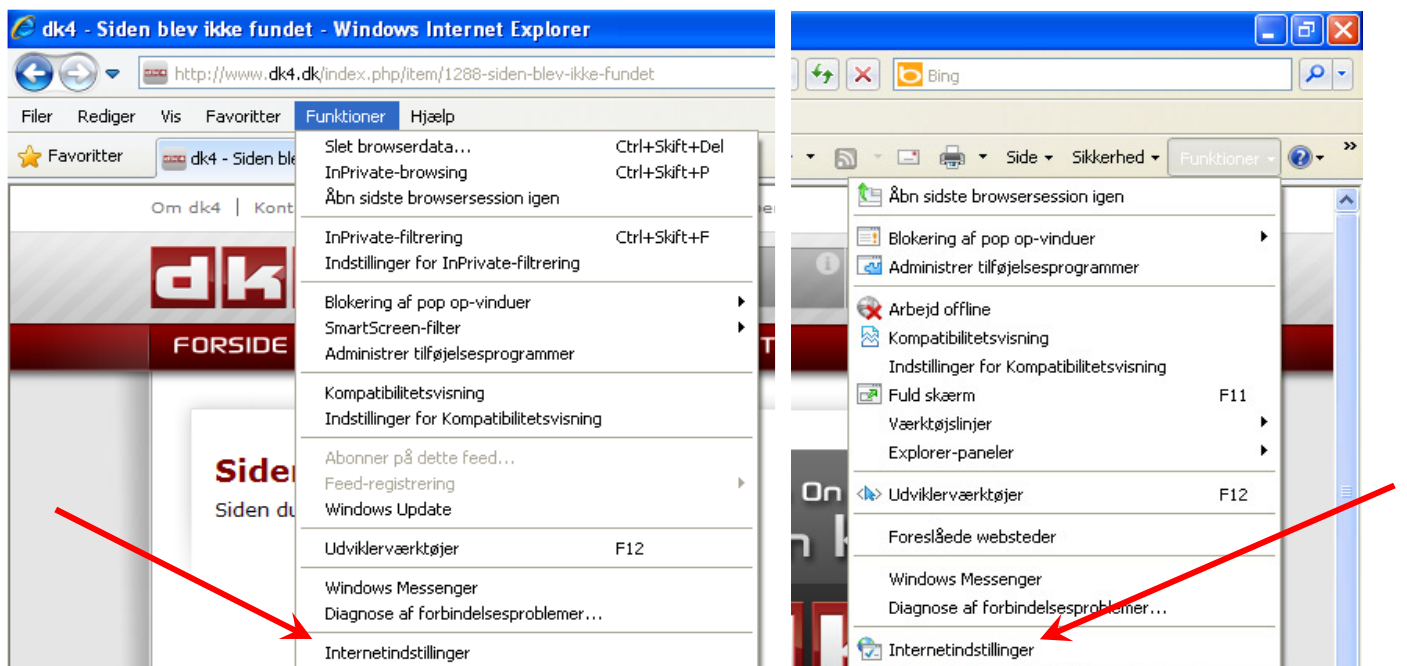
dk4 - Siden blev ikke fundet - Windows Internet Explorer

http://www.dk4.dk/index.php/item/1288-siden-blev-ikke-fundet

Bing

Filer Rediger Vis Favoritter Funktioner Hjælp

Favoritter

dk4 - Siden ble

Om dk4 | Kont

FORSIDE

Siden

Siden du

Slet browserdata... Ctrl+Skift+Del
InPrivate-browsing Ctrl+Skift+P
Åbn sidste browsersession igen

InPrivate-filtrering Ctrl+Skift+F
Indstillinger for InPrivate-filtrering

Blokering af pop op-vinduer
SmartScreen-filter
Administrer tilføjelsesprogrammer

Kompatibilitetsvisning
Indstillinger for Kompatibilitetsvisning

Abonner på dette feed...
Feed-registrering
Windows Update

Udviklerværktøjer F12

Windows Messenger
Diagnose af forbindelsesproblemer...

Internetindstillinger

Side Sikkerhed Funktioner

Åbn sidste browsersession igen

Blokering af pop op-vinduer
Administrer tilføjelsesprogrammer

Arbejd offline
Kompatibilitetsvisning
Indstillinger for Kompatibilitetsvisning
Fuld skærm F11
Værktøjslinjer
Explorer-paneler

Udviklerværktøjer F12

Foreslåede websteder

Windows Messenger
Diagnose af forbindelsesproblemer...

Internetindstillinger